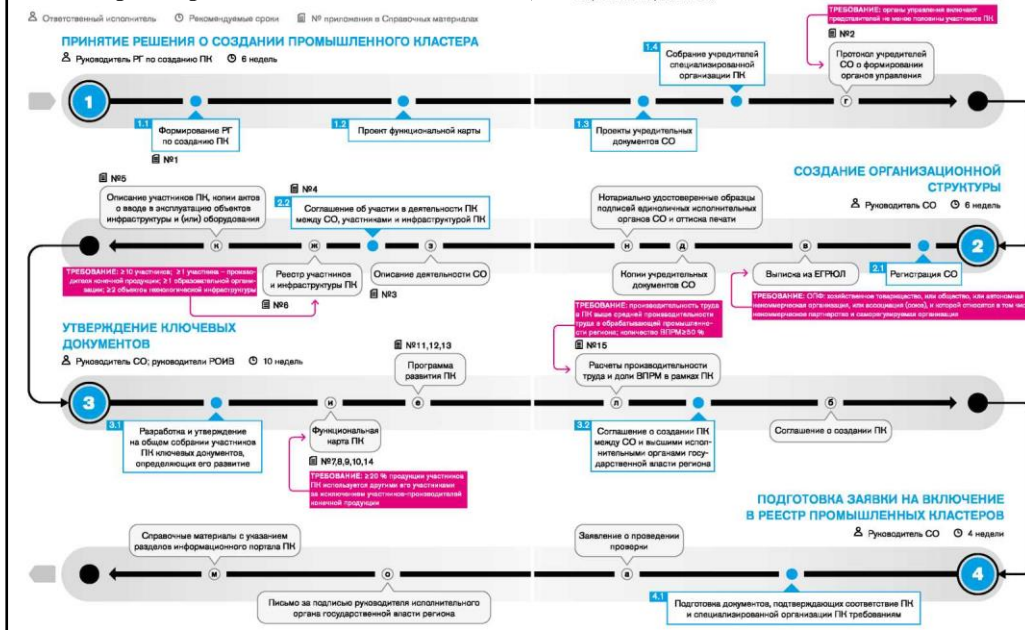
Ответственный исполнитель   Рекомендуемые сроки   № приложения в Справочных материалах

ТРЕБОВАНИЕ: органы управления включают представителей не менее половины участников ПК

ПРИНЯТИЕ РЕШЕНИЯ О СОЗДАНИИ ПРОМЫШЛЕННОГО КЛАСТЕРА

Руководитель РГ по созданию ПК   6 недель

№2

1.4 Собрание учредителей специализированной организации ПК

Протокол учредителей СО о формировании органов управления

г

1

1.1 Формирование РГ по созданию ПК

№1

1.2 Проект функциональной карты

1.3 Проекты учредительных документов СО

СОЗДАНИЕ ОРГАНИЗАЦИОННОЙ СТРУКТУРЫ

Руководитель СО   6 недель

№5

Описание участников ПК, копии актов о вводе в эксплуатацию объектов инфраструктуры и (или) оборудования

№4

2.2 Соглашение об участии в деятельности ПК между СО, участниками и инфраструктурой ПК

Нотариально удостоверенные образцы подписей единоличных исполнительных органов СО и оттиска печати

и   ж   з   н   д   в

2

ТРЕБОВАНИЕ: ≥10 участников; ≥1 участника – производителя конечной продукции; ≥1 образовательной организации; ≥2 объектов технологической инфраструктуры

Реестр участников и инфраструктуры ПК

Описание деятельности СО

Копии учредительных документов СО

Выписка из ЕГРЮЛ

2.1 Регистрация СО

№6

№3

ТРЕБОВАНИЕ: ОПФ: хозяйственное товарищество, или общество, или автономная некоммерческая организация, или ассоциация (союз), и которой относятся в том числе некоммерческое партнерство и саморегулируемая организация

ТРЕБОВАНИЕ: производительность труда в ПК выше средней производительности труда в обрабатывающей промышленности региона; количество ВПРМ≥50 %

УТВЕРЖДЕНИЕ КЛЮЧЕВЫХ ДОКУМЕНТОВ

Руководитель СО; руководители РОИВ   10 недель

№11,12,13

Программа развития ПК

№15

Расчеты производительности труда и доли ВПРМ в рамках ПК

3

3.1 Разработка и утверждение на общем собрании участников ПК ключевых документов, определяющих его развитие

Функциональная карта ПК

е   и   л   б

№7,8,9,10,14

ТРЕБОВАНИЕ: ≥20 % продукции участников ПК используется другими его участниками за исключением участников-производителей конечной продукции

3.2 Соглашение о создании ПК между СО и высшими исполнительными органами государственной власти региона

Соглашение о создании ПК

ПОДГОТОВКА ЗАЯВКИ НА ВКЛЮЧЕНИЕ В РЕЕСТР ПРОМЫШЛЕННЫХ КЛАСТЕРОВ

Руководитель СО   4 недели

Справочные материалы с указанием разделов информационного портала ПК

м   о   а

Заявление о проведении проверки

4

Письмо за подписью руководителя исполнительного органа государственной власти региона

4.1 Подготовка документов, подтверждающих соответствие ПК и специализированной организации ПК требованиям